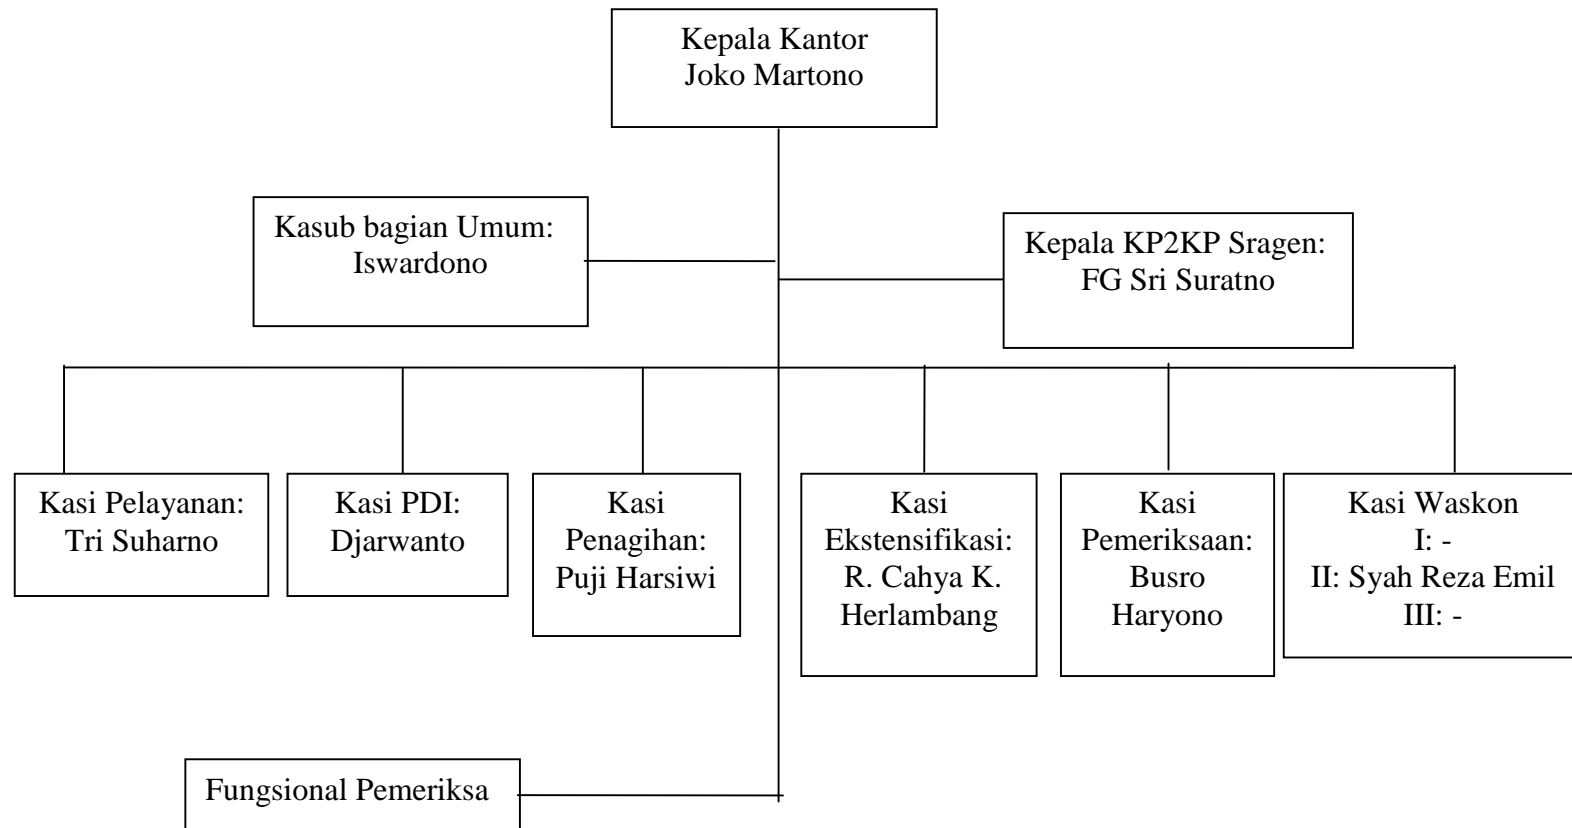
Kepala Kantor
Joko Martono

Kasub bagian Umum:
Iswardono

Kepala KP2KP Sragen:
FG Sri Suratno

Kasi Pelayanan:
Tri Suharno

Kasi PDI:
Djarwanto

Kasi
Penagihan:
Puji Harsiwi

Kasi
Ekstensifikasi:
R. Cahya K.
Herlambang

Kasi
Pemeriksaan:
Busro
Haryono

Kasi Waskon
I: -
II: Syah Reza Emil
III: -

Fungsional Pemeriksa